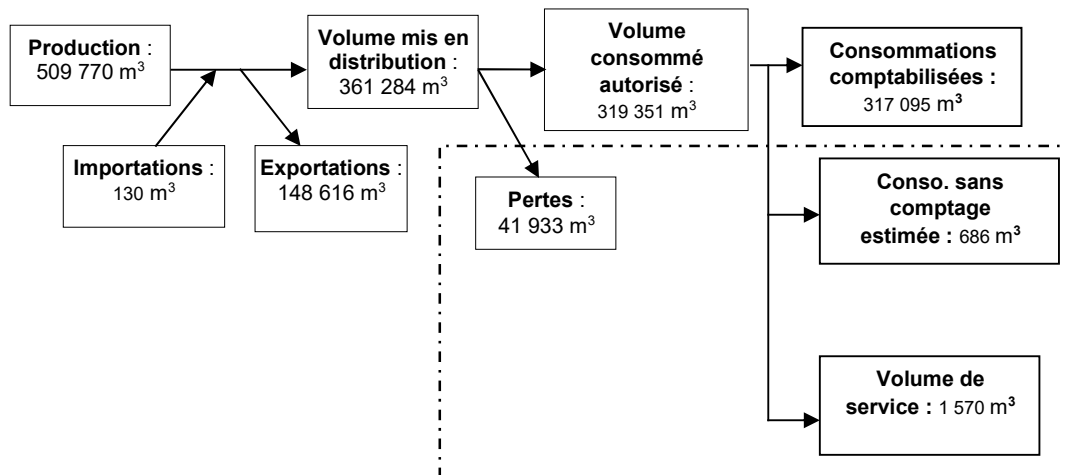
**Production** : 509 770 m$^3$

**Importations** : 130 m$^3$

**Exportations** : 148 616 m$^3$

**Volume mis en distribution** : 361 284 m$^3$

**Pertes** : 41 933 m$^3$

**Volume consommé autorisé** : 319 351 m$^3$

**Consommations comptabilisées :** 317 095 m$^3$

**Conso. sans comptage estimée :** 686 m$^3$

**Volume de service :** 1 570 m$^3$